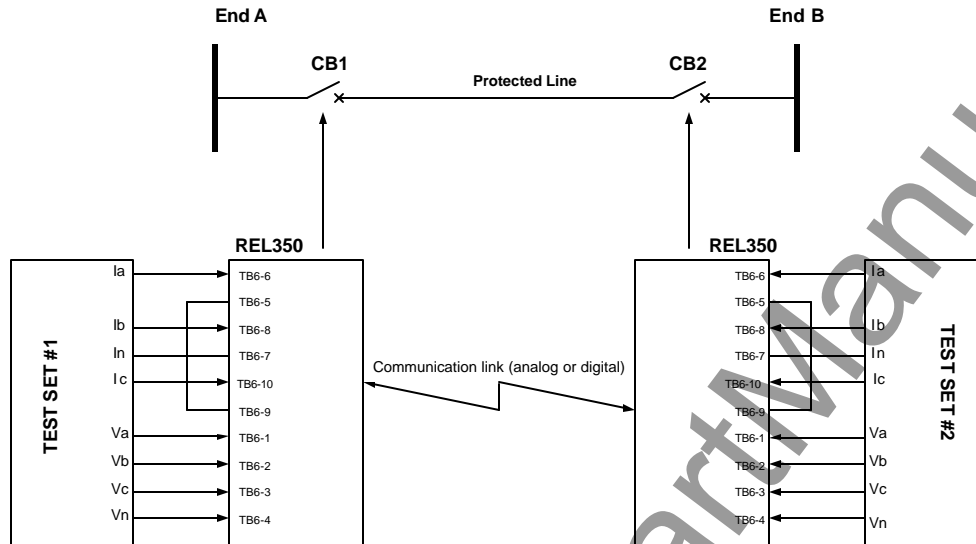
End A

End B

CB1

Protected Line

CB2

REL350

REL350

TEST SET #1

Ia
Ib
In
Ic
Va
Vb
Vc
Vn

TB6-6
TB6-5
TB6-8
TB6-7
TB6-10
TB6-9
TB6-1
TB6-2
TB6-3
TB6-4

Communication link (analog or digital)

TB6-6
TB6-5
TB6-8
TB6-7
TB6-10
TB6-9
TB6-1
TB6-2
TB6-3
TB6-4

Ia
Ib
In
Ic
Va
Vb
Vc
Vn

TEST SET #2